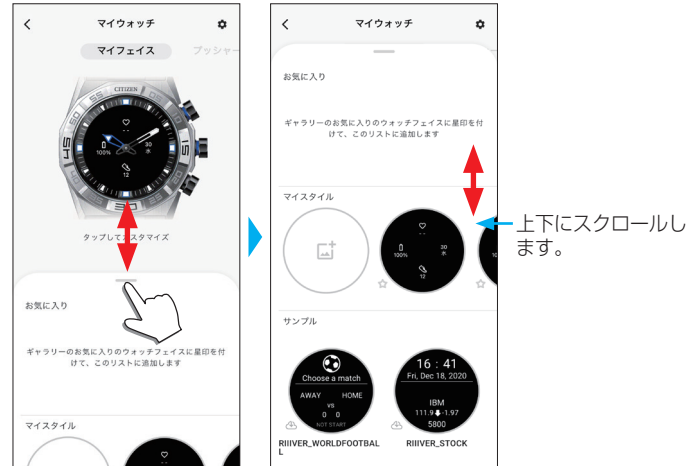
マイウォッチ

マイフェイス

プッシャー

CITIZEN

100%

30

12

タップして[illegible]スタマイズ

お気に入り

ギャラリーのお気に入りのウォッチフェイスに星印を付けて、このリストに追加します

マイスタイル

マイウォッチ

お気に入り

ギャラリーのお気に入りのウォッチフェイスに星印を付けて、このリストに追加します

マイスタイル

100%

30

12

サンプル

Choose a match

AWAY HOME

vs

0 0

NOT START

RIIIVER_WORLDFOOTBALL

16 : 41

Fri, Dec 18, 2020

IBM

111.9 -1.97

5800

RIIIVER_STOCK

上下にスクロールします。